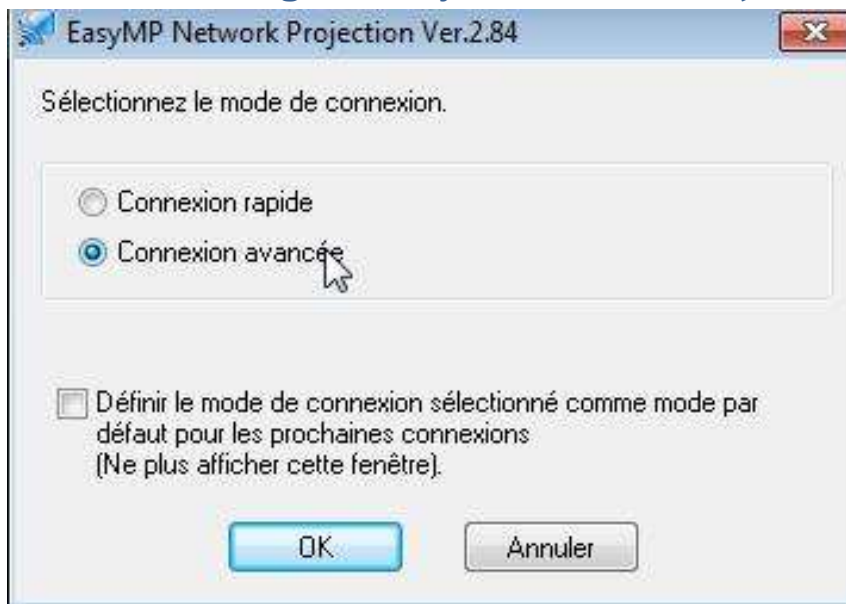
EasyMP Network Projection Ver.2.84

Sélectionnez le mode de connexion.

Connexion rapide

Connexion avancée

Définir le mode de connexion sélectionné comme mode par défaut pour les prochaines connexions (Ne plus afficher cette fenêtre).

OK

Annuler